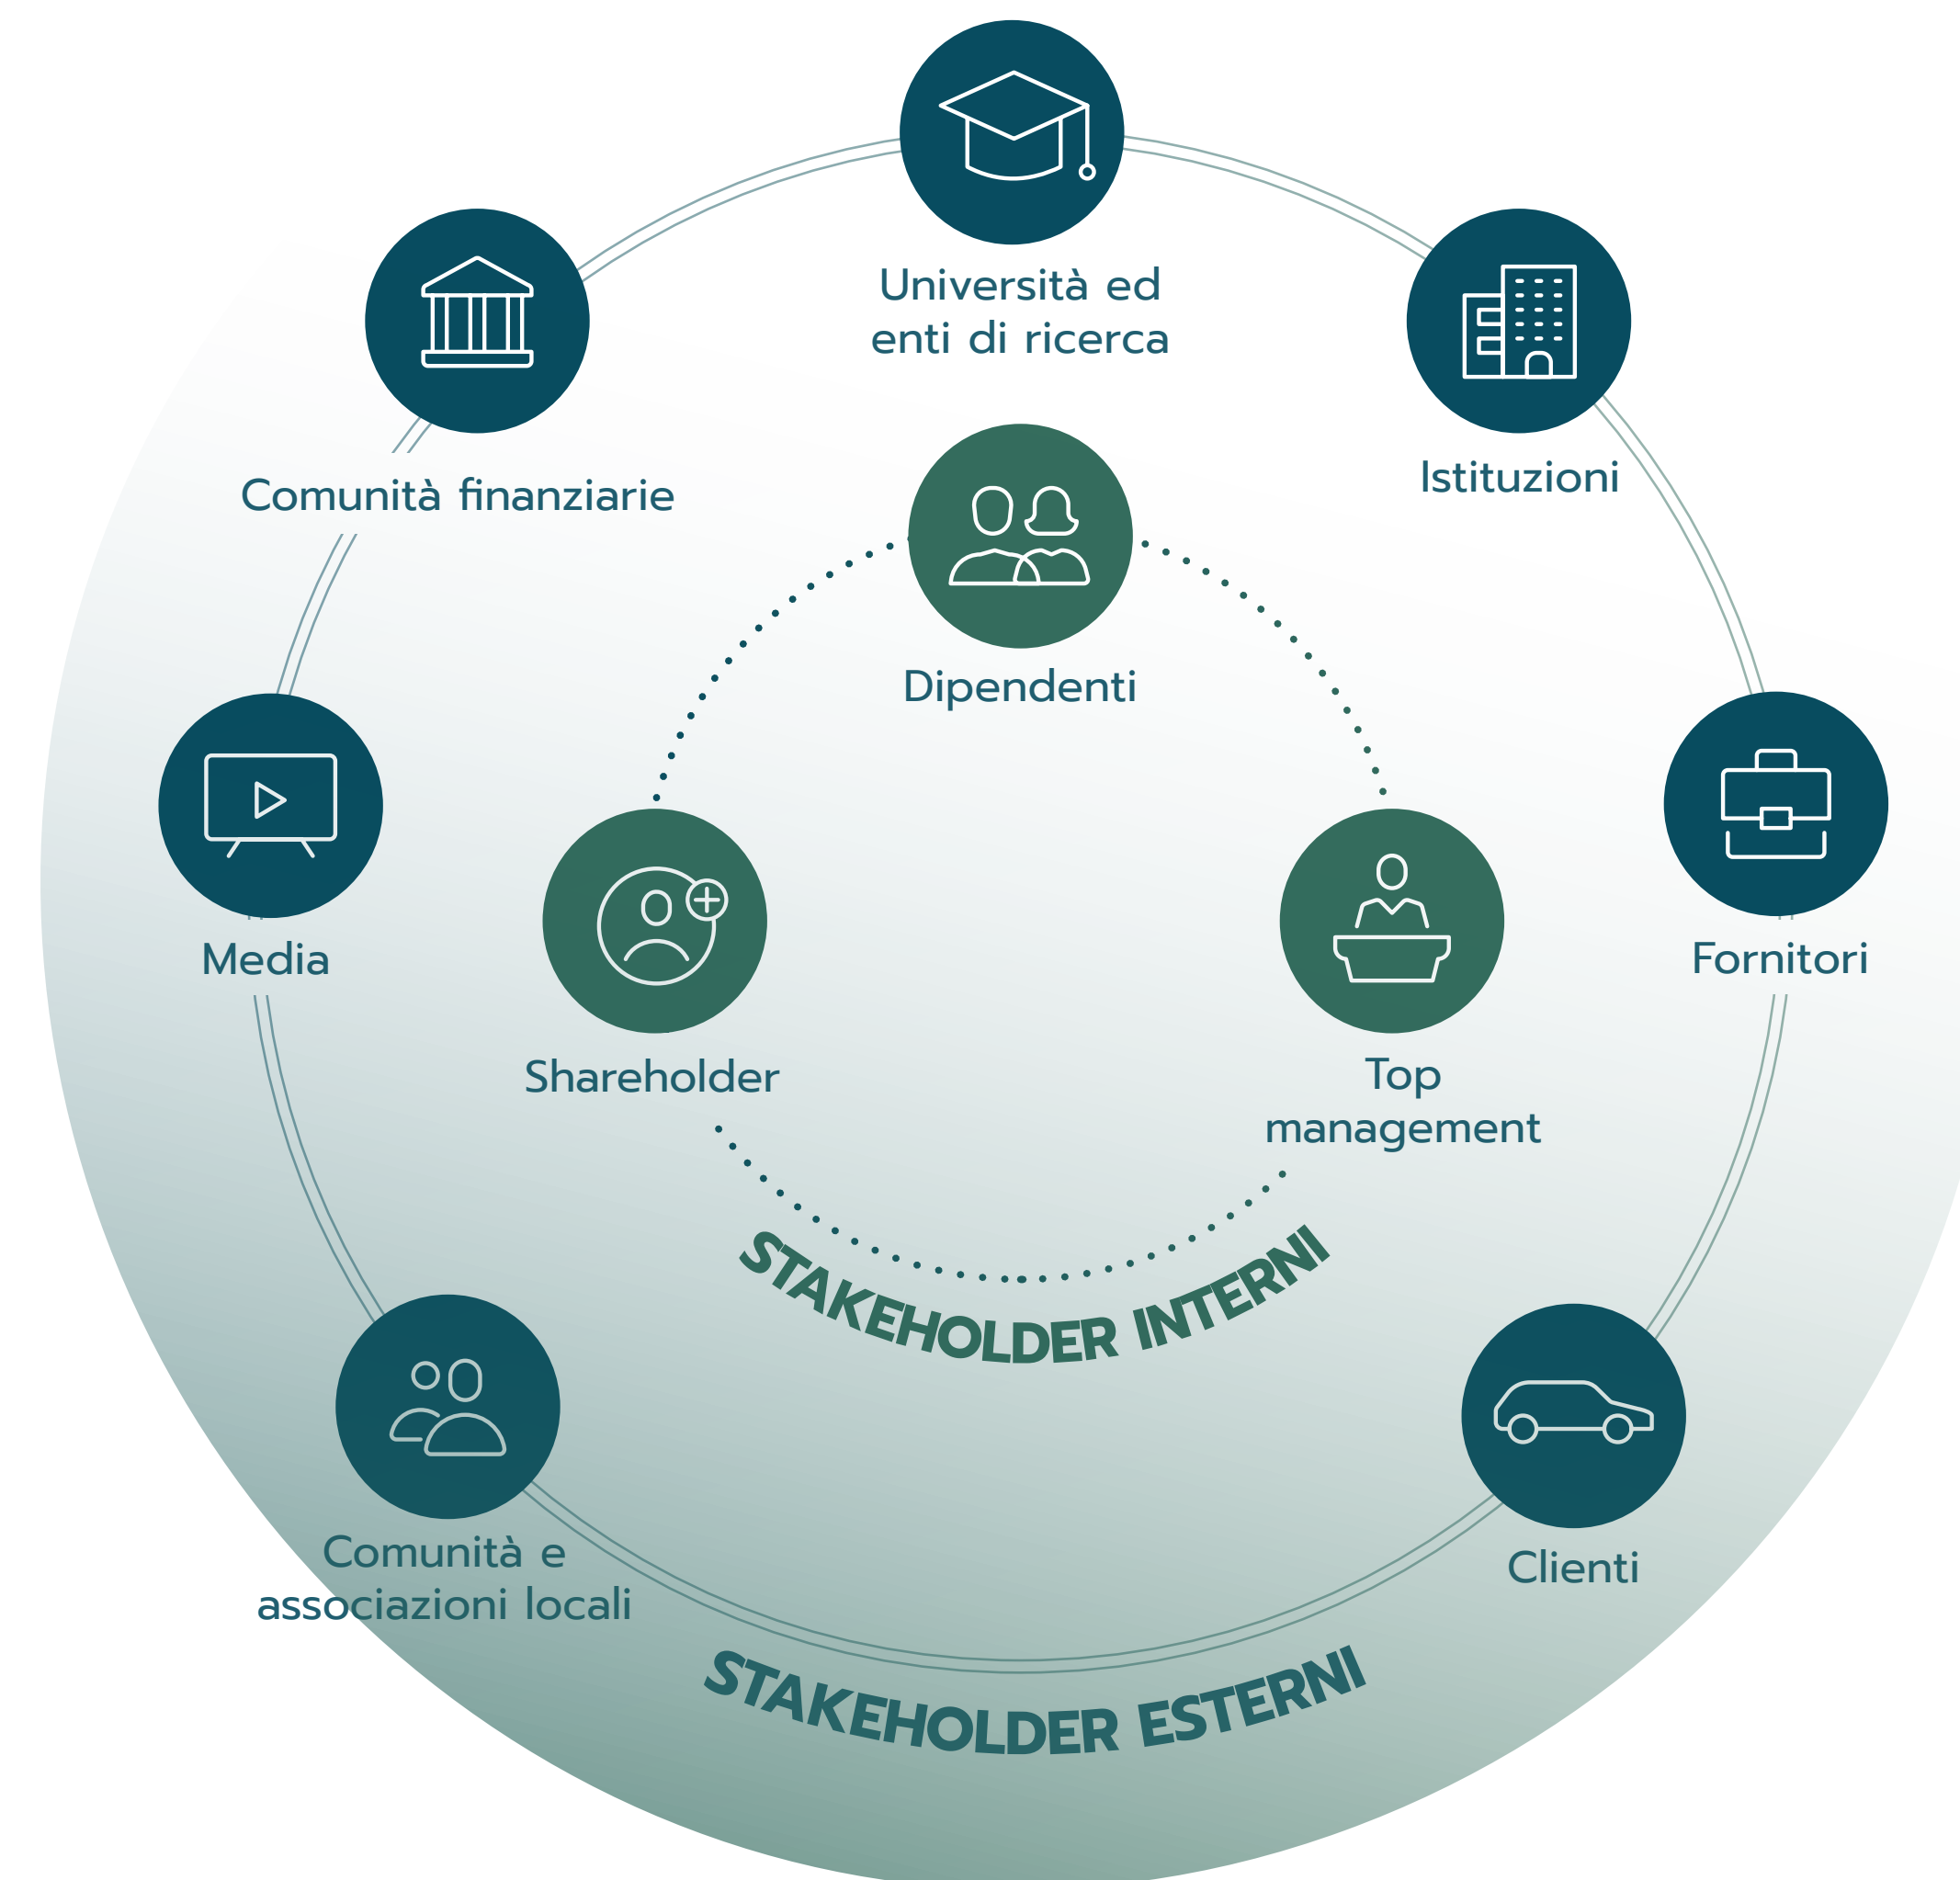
Università ed enti di ricerca

Comunità finanziarie

Istituzioni

Dipendenti

Media

Fornitori

Shareholder

Top management

STAKEHOLDER INTERNI

Comunità e associazioni locali

Clienti

STAKEHOLDER ESTERNI